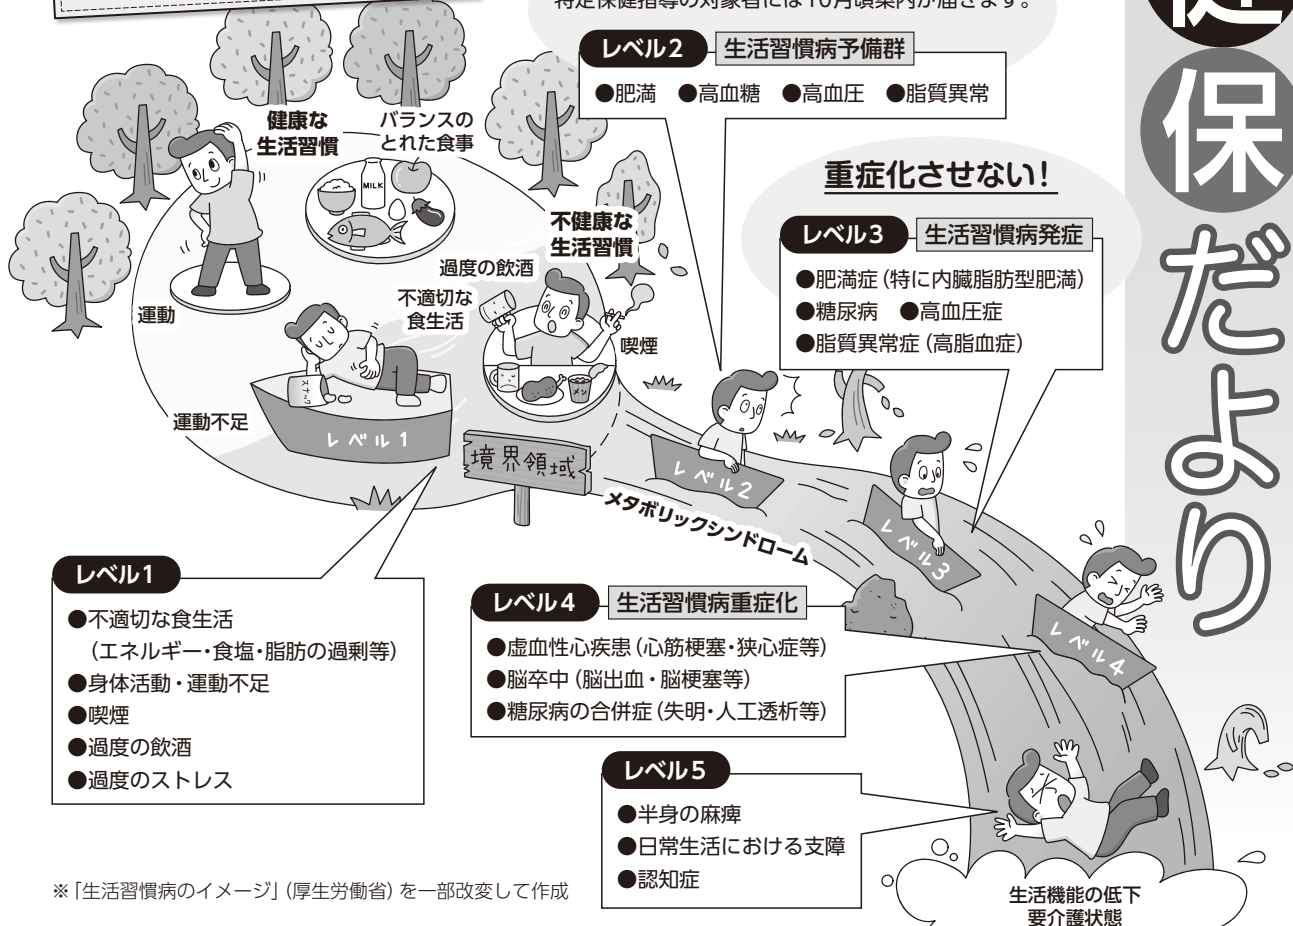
特定保健指導等の対象者には10月頃案内が届きます。

健
保
だより

健康な生活習慣

バランスのとれた食事

MILK

運動

不健康な生活習慣

過度の飲酒

不適切な食生活

喫煙

運動不足

スナック

レベル1

境界領域

メタボリックシンドローム

レベル2 生活習慣病予備群
●肥満 ●高血糖 ●高血圧 ●脂質異常

重症化させない!

レベル3 生活習慣病発症
●肥満症(特に内臓脂肪型肥満)
●糖尿病 ●高血圧症
●脂質異常症(高脂血症)

レベル2

レベル3

レベル4

レベル1
●不適切な食生活
(エネルギー・食塩・脂肪の過剰等)
●身体活動・運動不足
●喫煙
●過度の飲酒
●過度のストレス

レベル4 生活習慣病重症化
●虚血性心疾患(心筋梗塞・狭心症等)
●脳卒中(脳出血・脳梗塞等)
●糖尿病の合併症(失明・人工透析等)

レベル5
●半身の麻痺
●日常生活における支障
●認知症

生活機能の低下
要介護状態

※「生活習慣病のイメージ」(厚生労働省)を一部改変して作成